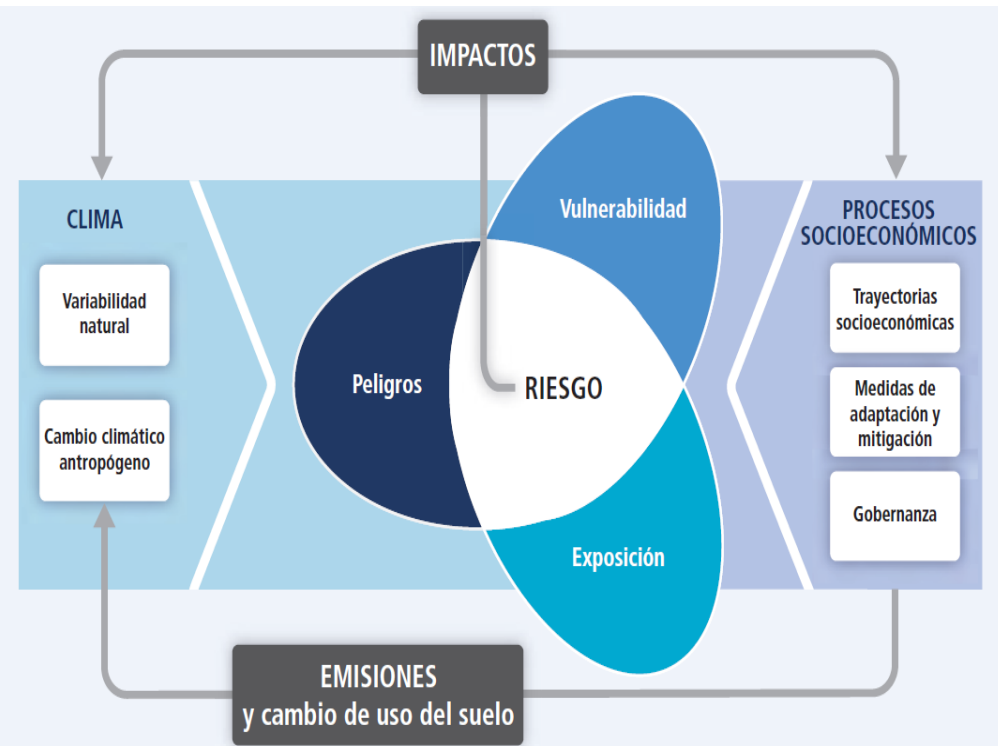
IMPACTOS

CLIMA

Variabilidad natural

Cambio climático antropógeno

Vulnerabilidad

Peligros

RIESGO

Exposición

PROCESOS SOCIOECONÓMICOS

Trayectorias socioeconómicas

Medidas de adaptación y mitigación

Gobernanza

EMISIONES
y cambio de uso del suelo